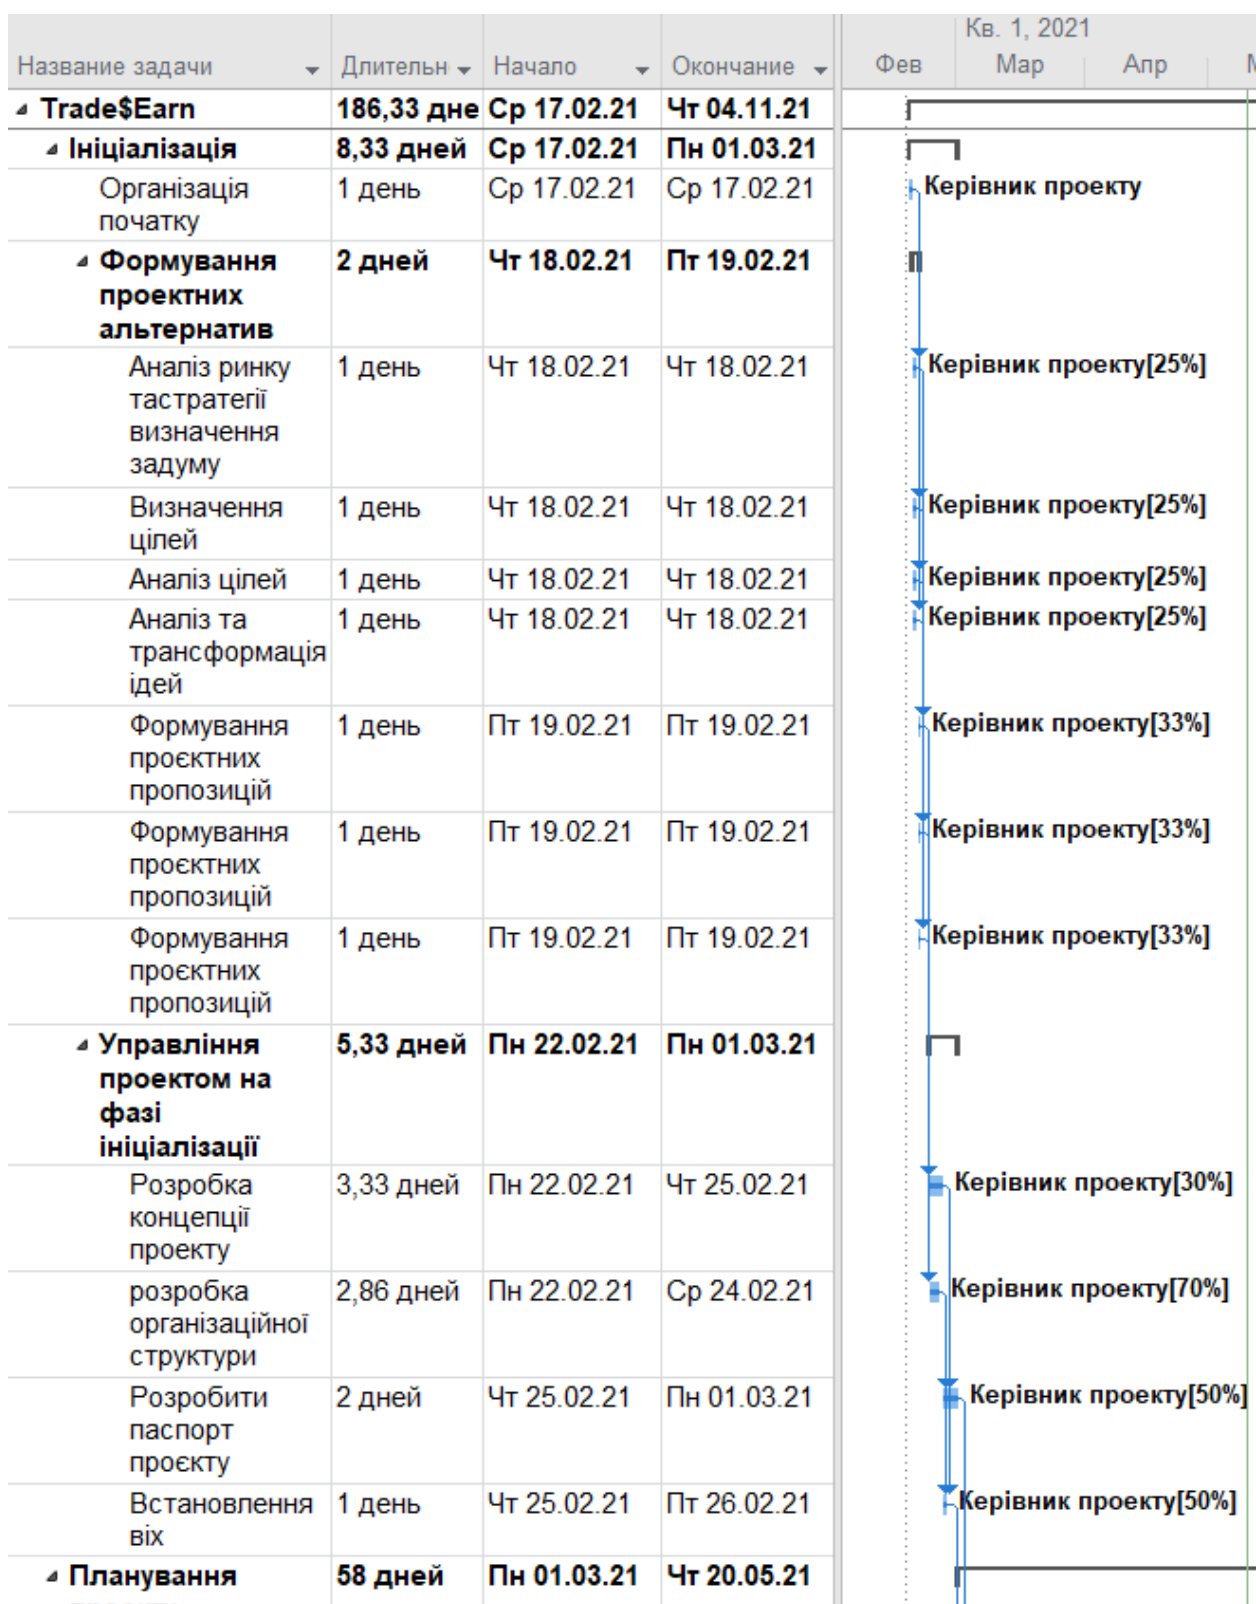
| Название задачи | Длительн | Начало | Окончание |
|---|---|---|---|
| Trade$Earn | 186,33 дне | Ср 17.02.21 | Чт 04.11.21 |
| Ініціалізація | 8,33 дней | Ср 17.02.21 | Пн 01.03.21 |
| Організація початку | 1 день | Ср 17.02.21 | Ср 17.02.21 |
| Формування проектних альтернатив | 2 дней | Чт 18.02.21 | Пт 19.02.21 |
| Аналіз ринку тастратегії визначення задуму | 1 день | Чт 18.02.21 | Чт 18.02.21 |
| Визначення цілей | 1 день | Чт 18.02.21 | Чт 18.02.21 |
| Аналіз цілей | 1 день | Чт 18.02.21 | Чт 18.02.21 |
| Аналіз та трансформація ідей | 1 день | Чт 18.02.21 | Чт 18.02.21 |
| Формування проєктних пропозицій | 1 день | Пт 19.02.21 | Пт 19.02.21 |
| Формування проєктних пропозицій | 1 день | Пт 19.02.21 | Пт 19.02.21 |
| Формування проєктних пропозицій | 1 день | Пт 19.02.21 | Пт 19.02.21 |
| Управління проектом на фазі ініціалізації | 5,33 дней | Пн 22.02.21 | Пн 01.03.21 |
| Розробка концепції проекту | 3,33 дней | Пн 22.02.21 | Чт 25.02.21 |
| розробка організаційної структури | 2,86 дней | Пн 22.02.21 | Ср 24.02.21 |
| Розробити паспорт проєкту | 2 дней | Чт 25.02.21 | Пн 01.03.21 |
| Встановлення віх | 1 день | Чт 25.02.21 | Пт 26.02.21 |
| Планування | 58 дней | Пн 01.03.21 | Чт 20.05.21 |

Кв. 1, 2021
Фев Мар Апр

Керівник проекту
Керівник проекту[25%]
Керівник проекту[25%]
Керівник проекту[25%]
Керівник проекту[25%]
Керівник проекту[33%]
Керівник проекту[33%]
Керівник проекту[33%]
Керівник проекту[30%]
Керівник проекту[70%]
Керівник проекту[50%]
Керівник проекту[50%]